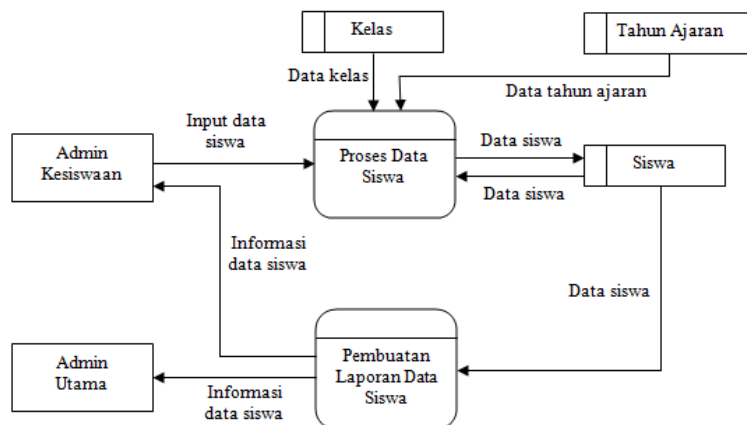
Kelas

Tahun Ajaran

Data kelas

Data tahun ajaran

Input data siswa

Admin Kesiswaan

Proses Data Siswa

Data siswa

Siswa

Data siswa

Informasi data siswa

Data siswa

Admin Utama

Pembuatan Laporan Data Siswa

Informasi data siswa